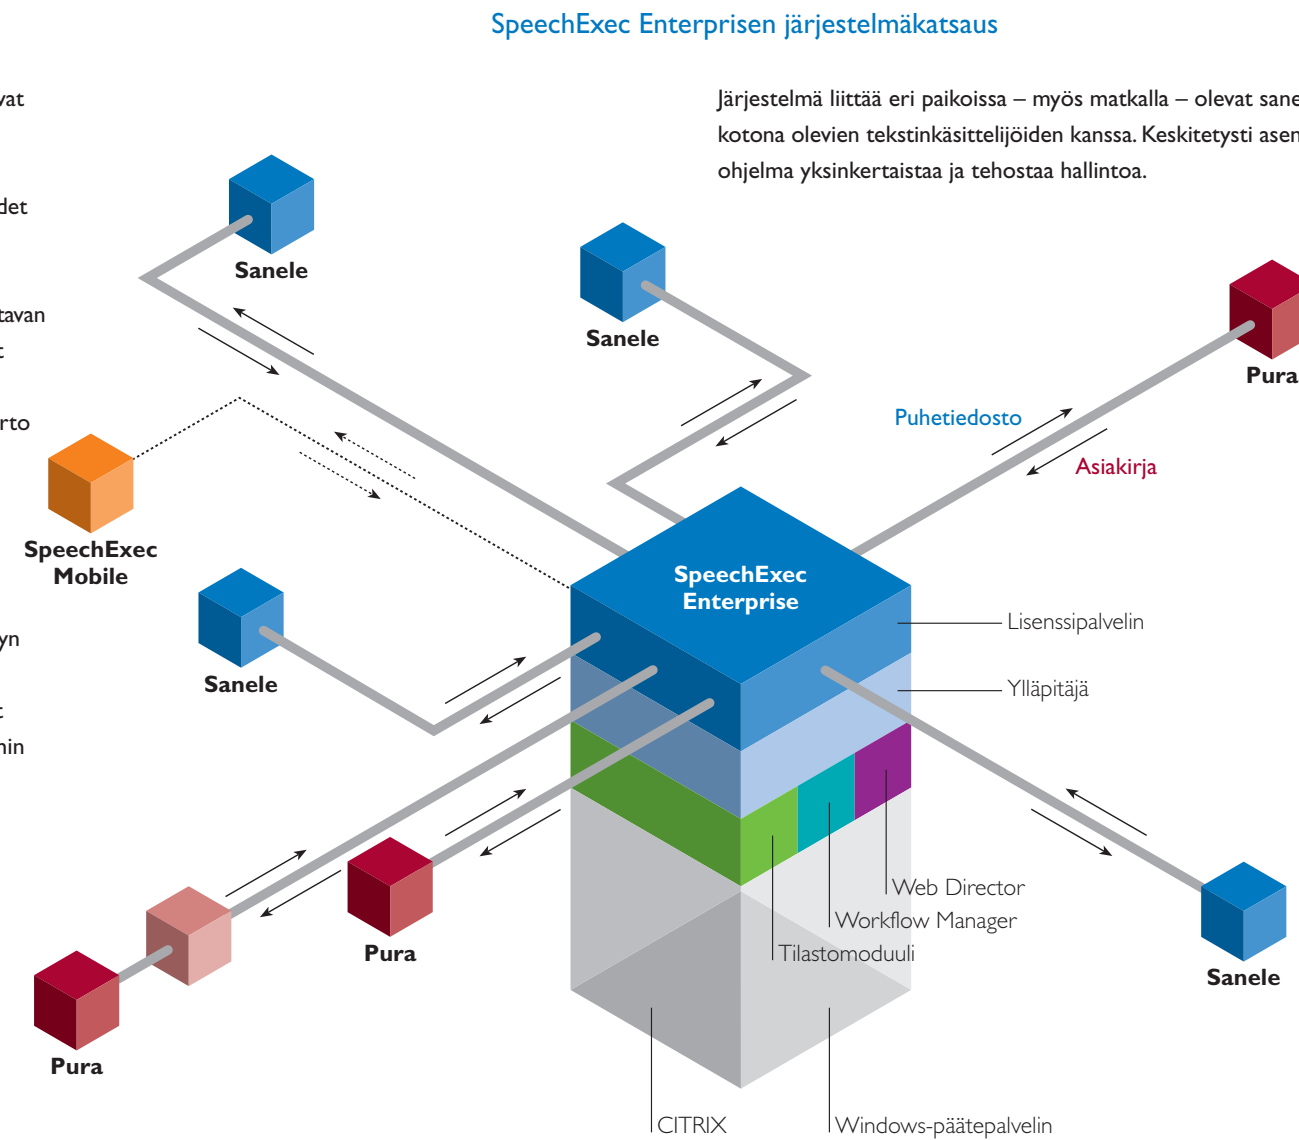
SpeechExec Enterprisen järjestelmäkatsaus

vat

det

tavan
t

rto

yn

t
hin

Järjestelmä liittää eri paikoissa – myös matkalla – olevat sane
kotona olevien tekstinkäsittelijöiden kanssa. Keskitetysti asen
ohjelma yksinkertaistaa ja tehostaa hallintoa.

Sanele

Sanele

Pura

Puhetiedosto

Asiakirja

SpeechExec Mobile

SpeechExec Enterprise

Lisenssipalvelin

Sanele

Ylläpitäjä

Web Director

Workflow Manager

Tilastomoduuli

Pura

Sanele

Pura

CITRIX

Windows-päätepalvelin